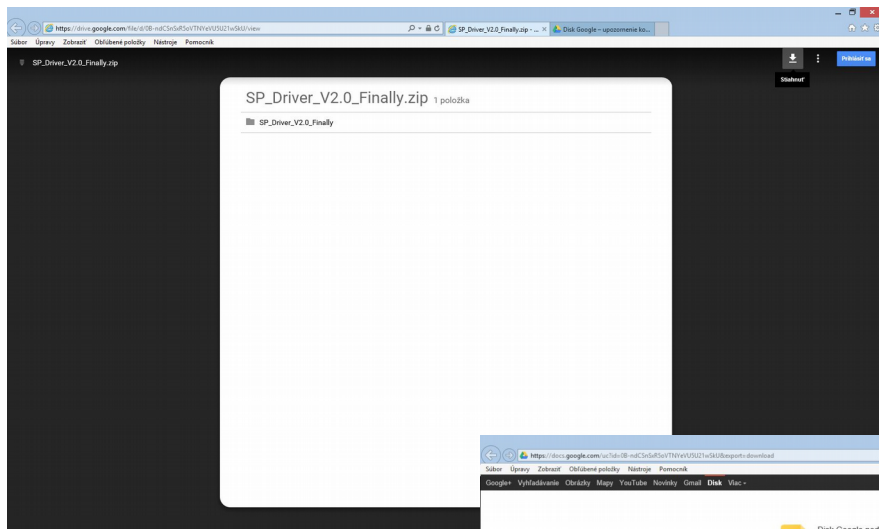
https://drive.google.com/file/d/0B-ndC5n5sR5oVTNYeVU5U21wSkU/view
SP_Driver_V2.0_Finally.zip - ... ×
Disk Google – upozornenie ko...
Súbor Úpravy Zobraziť Obľúbené položky Nástroje Pomocník

SP_Driver_V2.0_Finally.zip
Stiahnuť
Prihlásiť sa

SP_Driver_V2.0_Finally.zip 1 položka
SP_Driver_V2.0_Finally

https://docs.google.com/uc?id=0B-ndC5n5sR5oVTNYeVU5U21wSkU&export=download
Súbor Úpravy Zobraziť Obľúbené položky Nástroje Pomocník
Google+ Vyhľadávanie Obrázky Mapy YouTube Novinky Gmail Disk Viac ▾
Disk Google nod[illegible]